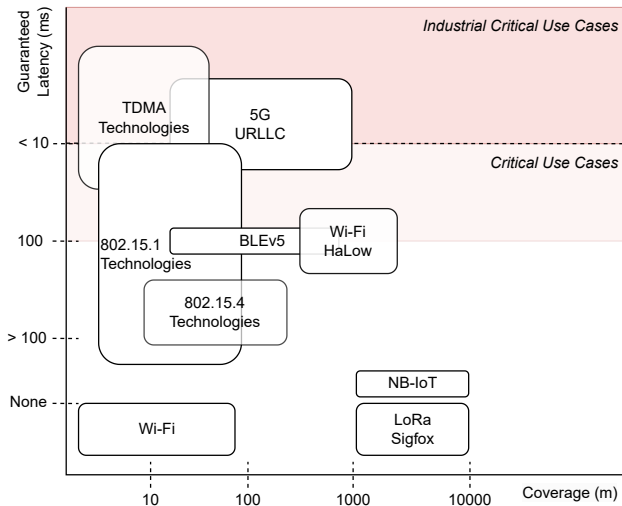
Guaranteed Latency (ms)

Industrial Critical Use Cases

Critical Use Cases

TDMA Technologies

5G URLLC

802.15.1 Technologies

BLEv5

Wi-Fi HaLow

802.15.4 Technologies

NB-IoT

Wi-Fi

LoRa Sigfox

< 10

100

> 100

None

10

100

1000

10000

Coverage (m)